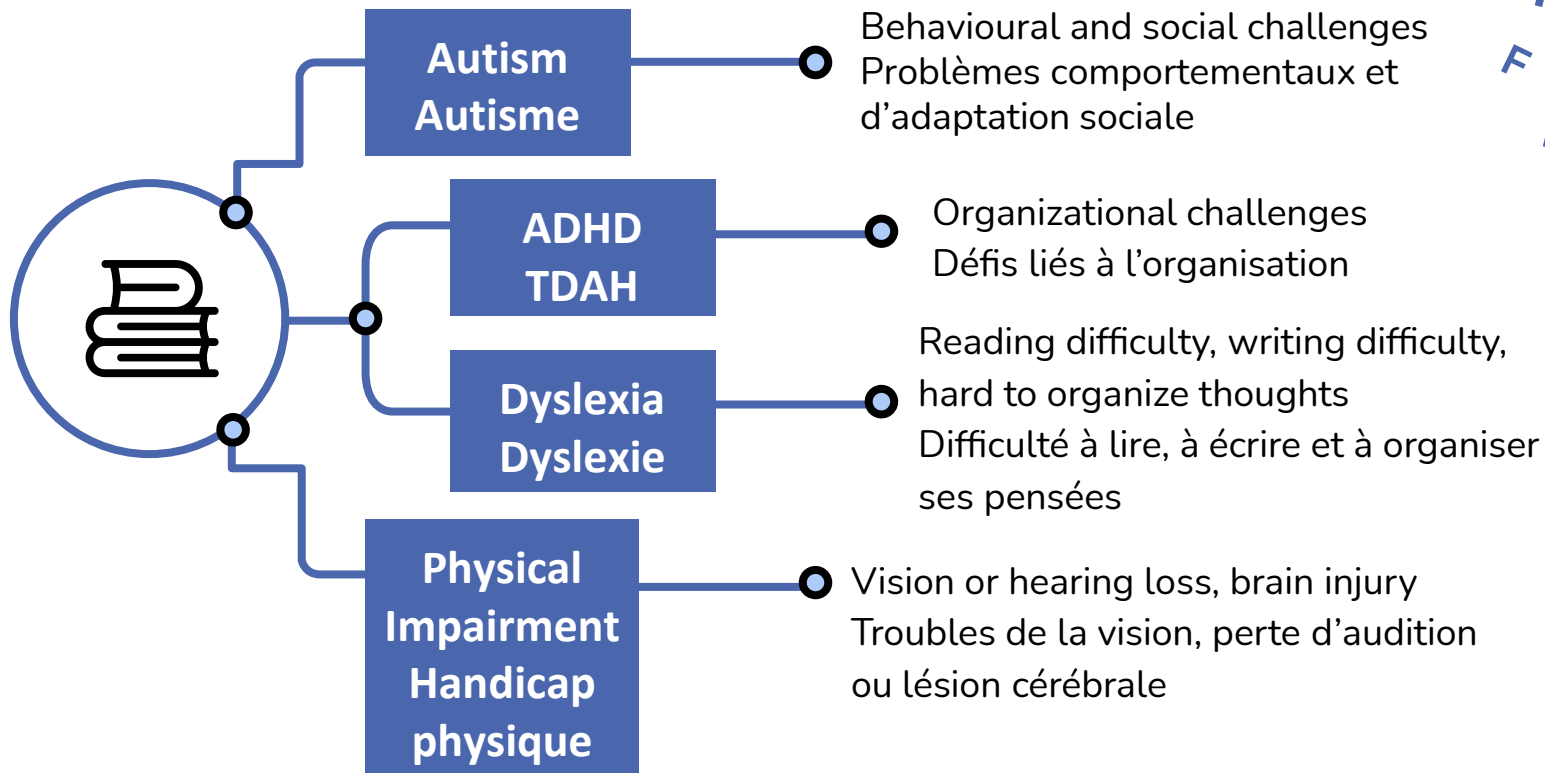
Autism
Autisme

Behavioural and social challenges
Problèmes comportementaux et d’adaptation sociale

ADHD
TDAH

Organizational challenges
Défis liés à l’organisation

Dyslexia
Dyslexie

Reading difficulty, writing difficulty, hard to organize thoughts
Difficulté à lire, à écrire et à organiser ses pensées

Physical Impairment
Handicap physique

Vision or hearing loss, brain injury
Troubles de la vision, perte d’audition ou lésion cérébrale